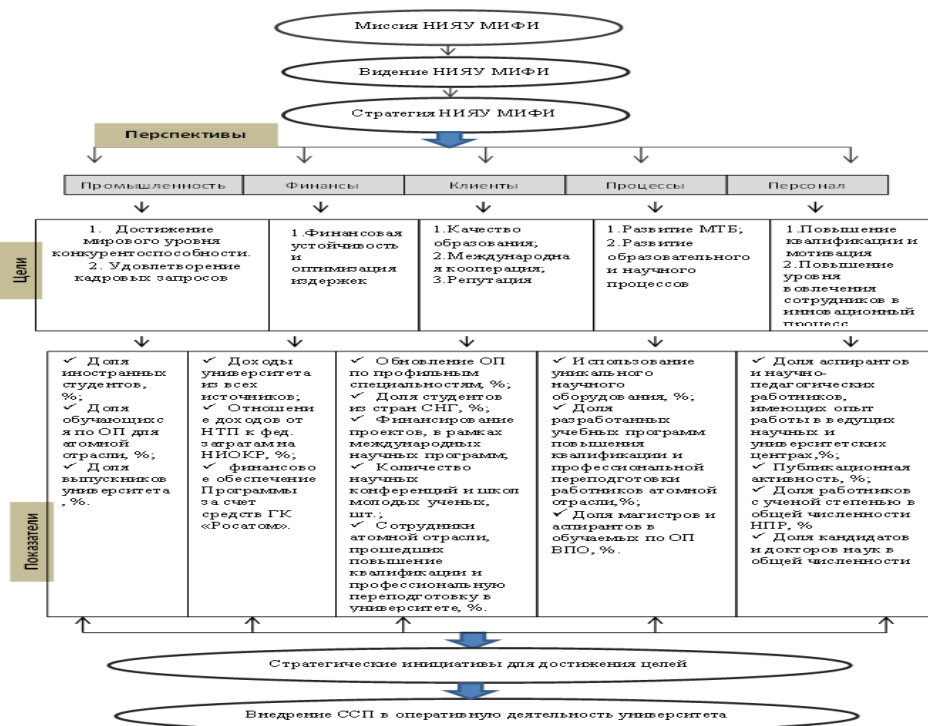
Миссия НИЯУ МИФИ

Видение НИЯУ МИФИ

Стратегия НИЯУ МИФИ

Перспективы

Промышленность

Финансы

Клиенты

Процессы

Персонал

Цели

1. Достижение мирового уровня конкурентоспособности.
2. Удовлетворение кадровых запросов

1.Финансовая устойчивость и оптимизация издержек

1.Качество образования;
2.Международная кооперация;
3.Репутация

1.Развитие МТБ;
2.Развитие образовательного и научного процессов

1.Повышение квалификации и мотивация
2.Повышение уровня вовлечения сотрудников в инновационный процесс

Показатели

✓ Доля иностранных студентов, %;
✓ Доля обучающихся по ОП для атомной отрасли, %;
✓ Доля выпускников университета, %.

✓ Доходы университета из всех источников;
✓ Отношение доходов от НТП к фед. затратам на НИОКР, %;
✓ финансовое обеспечение Программы за счет средств ГК «Росатом».

✓ Обновление ОП по профильным специальностям, %;
✓ Доля студентов из стран СНГ, %;
✓ Финансирование проектов, в рамках международных научных программ;
✓ Количество научных конференций и школ молодых ученых, шт.;
✓ Сотрудники атомной отрасли, прошедших повышение квалификации и профессиональную переподготовку в университете, %.

✓ Использование уникального научного оборудования, %;
✓ Доля разработанных учебных программ повышения квалификации и профессиональной переподготовки работников атомной отрасли,%;
✓ Доля магистров и аспирантов в обучаемых по ОП ВПО, %.

✓ Доля аспирантов и научно-педагогических работников, имеющих опыт работы в ведущих научных и университетских центрах,%;
✓ Публикационная активность, %;
✓ Доля работников с ученой степенью в общей численности НПР, %
✓ Доля кандидатов и докторов наук в общей численности

Стратегические инициативы для достижения целей

Внедрение ССП в оперативную деятельность университета